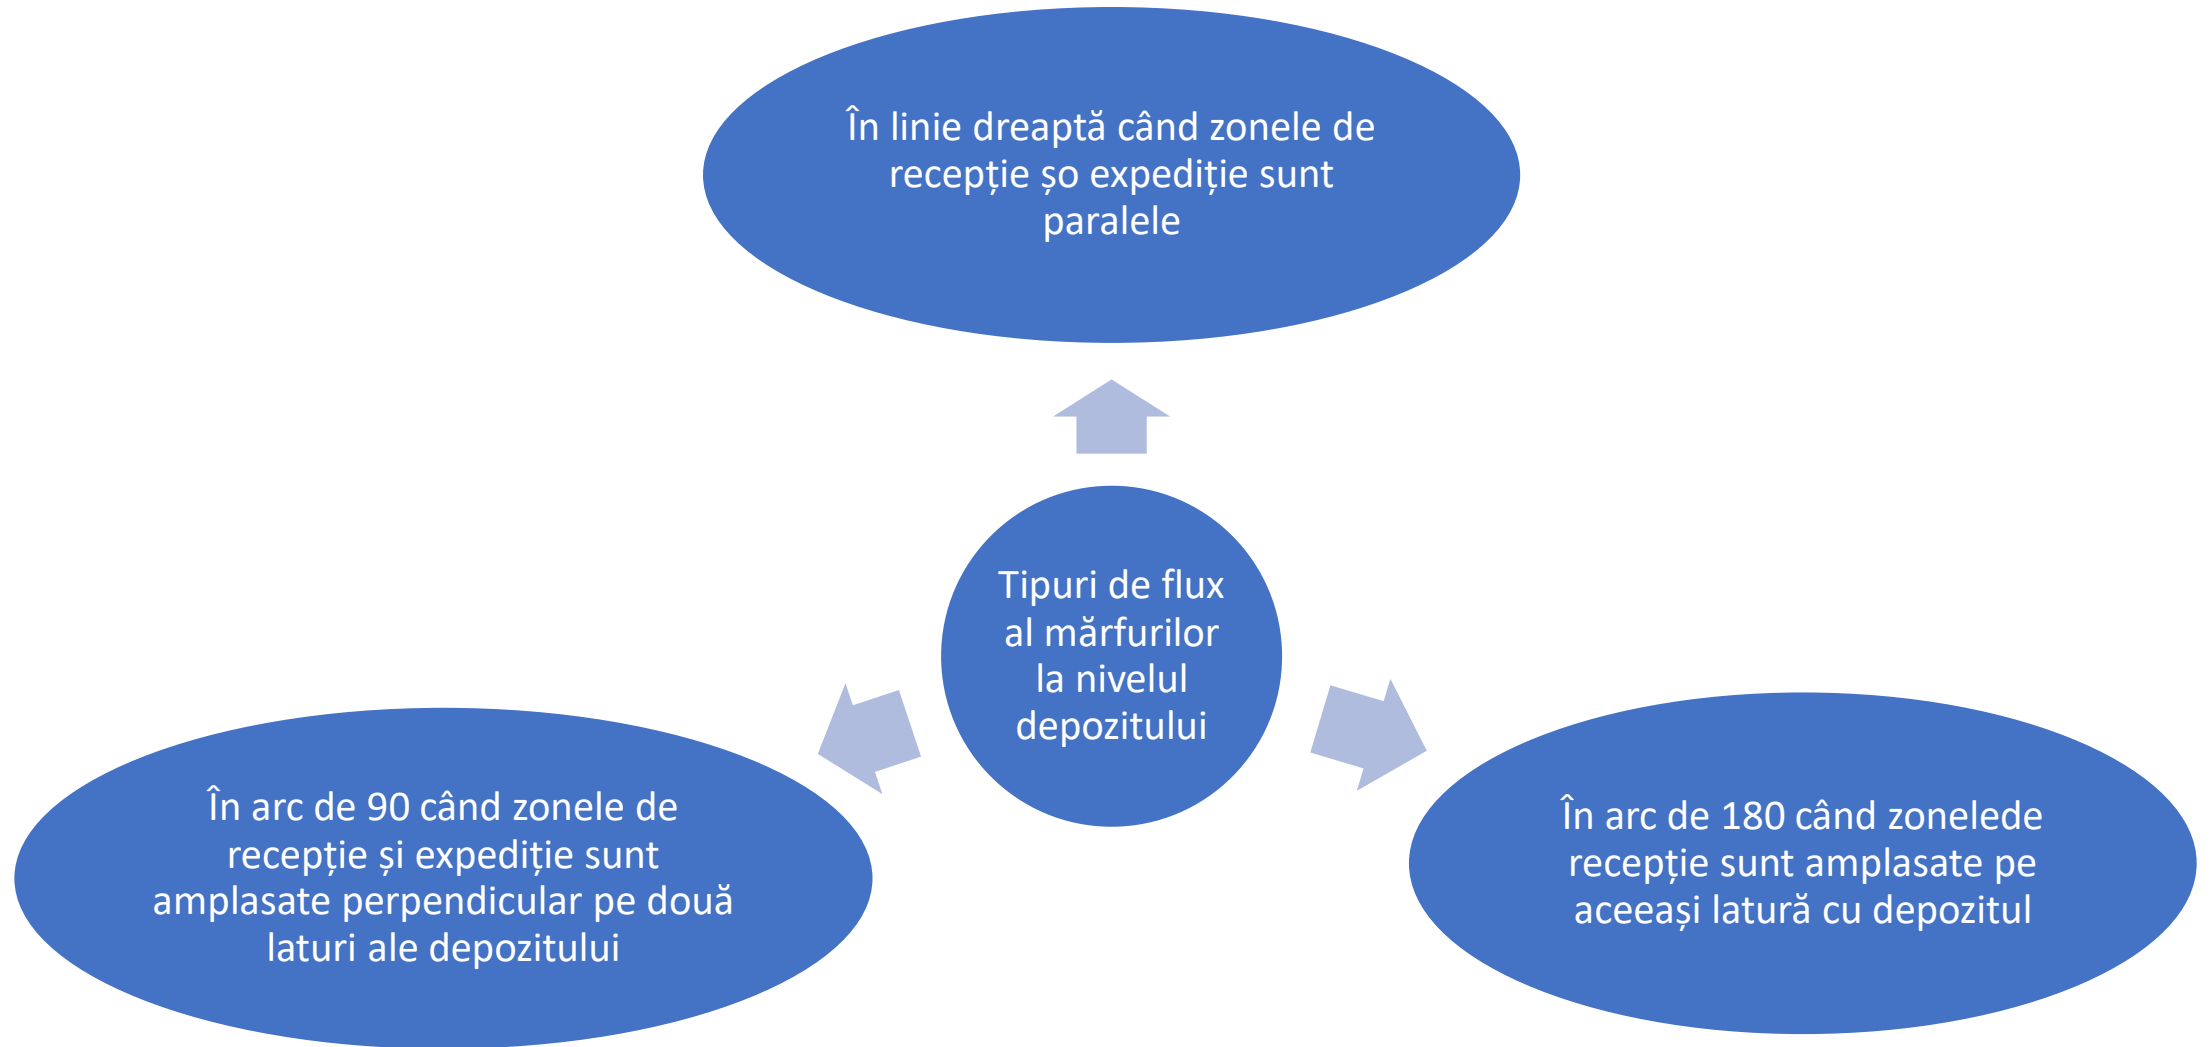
În linie dreaptă când zonele de recepție șo expediție sunt paralele

Tipuri de flux al mărfurilor la nivelul depozitului

În arc de 90 când zonele de recepție și expediție sunt amplasate perpendicular pe două laturi ale depozitului

În arc de 180 când zonelede recepție sunt amplasate pe aceeași latură cu depozitul